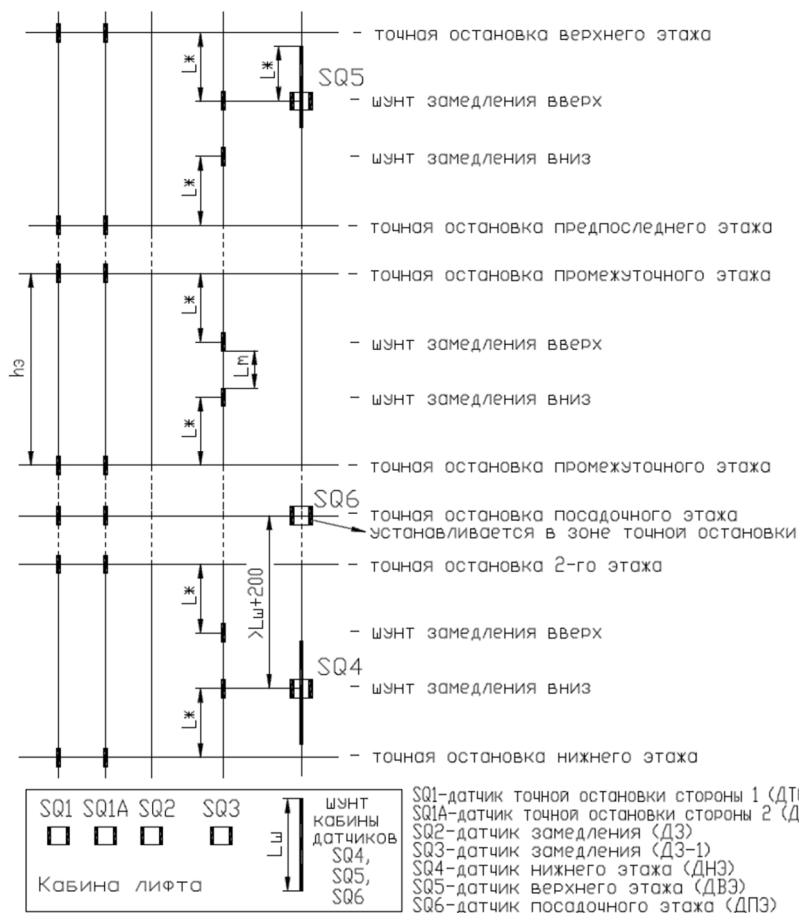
- точная остановка верхнего этажа
L*
L*
SQ5
- шунт замедления вверх
- шунт замедления вниз
L*
- точная остановка предпоследнего этажа
- точная остановка промежуточного этажа
L*
- шунт замедления вверх
Lm
hэ
- шунт замедления вниз
L*
- точная остановка промежуточного этажа
SQ6
- точная остановка посадочного этажа
устанавливается в зоне точной остановки
- точная остановка 2-го этажа
L*
>Lш+200
- шунт замедления вверх
SQ4
- шунт замедления вниз
L*
- точная остановка нижнего этажа

SQ1 SQ1A SQ2 SQ3
Кабина лифта
Lш
шунт кабины датчиков SQ4, SQ5, SQ6

SQ1-датчик точной остановки стороны 1 (ДТ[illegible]
SQ1A-датчик точной остановки стороны 2 (Д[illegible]
SQ2-датчик замедления (ДЗ)
SQ3-датчик замедления (ДЗ-1)
SQ4-датчик нижнего этажа (ДНЭ)
SQ5-датчик верхнего этажа (ДВЭ)
SQ6-датчик посадочного этажа (ДПЭ)